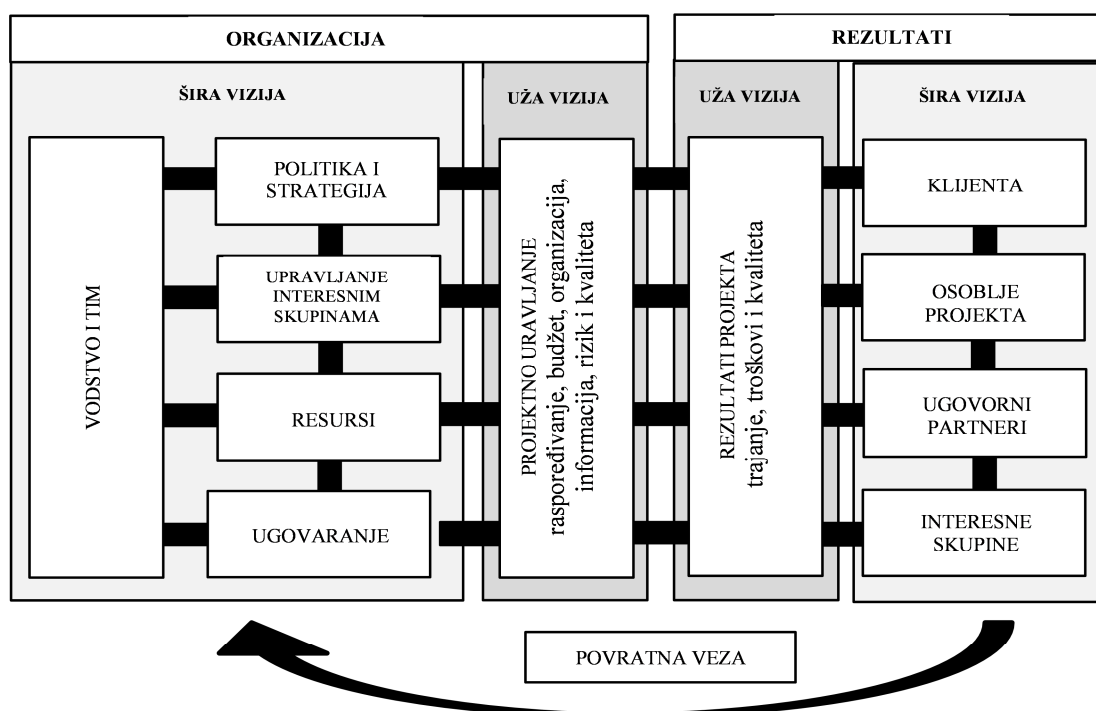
ORGANIZACIJA

REZULTATI

ŠIRA VIZIJA

UŽA VIZIJA

UŽA VIZIJA

ŠIRA VIZIJA

VODSTVO I TIM

POLITIKA I STRATEGIJA

UPRAVLJANJE INTERESNIM SKUPINAMA

RESURSI

UGOVARANJE

PROJEKTNO URAVLJANJE raspoređivanje, budžet, organizacija, informacija, rizik i kvaliteta

REZULTATI PROJEKTA trajanje, troškovi i kvaliteta

KLIJENTA

OSOBLJE PROJEKTA

UGOVORNI PARTNERI

INTERESNE SKUPINE

POVRATNA VEZA